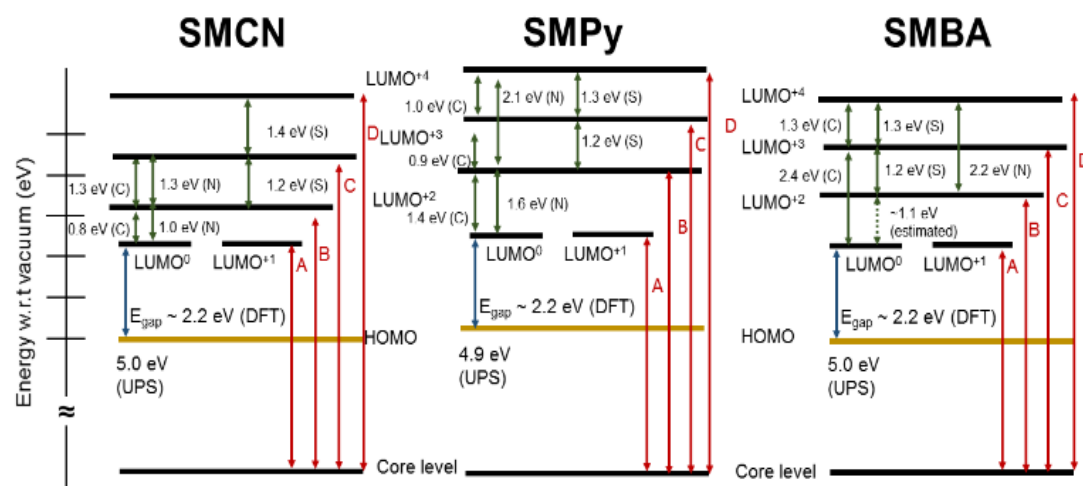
SMCN

SMPy

SMBA

Energy w.r.t vacuum (eV)

≈

LUMO$^{+4}$
D
1.4 eV (S)
LUMO$^{+3}$
1.3 eV (C)
1.3 eV (N)
1.2 eV (S)
C
0.8 eV (C)
1.0 eV (N)
LUMO$^{0}$
LUMO$^{+1}$
A
B
$E_{gap}$ ~ 2.2 eV (DFT)
HOMO
5.0 eV
(UPS)
Core level

1.0 eV (C)
2.1 eV (N)
1.3 eV (S)
D
0.9 eV (C)
1.2 eV (S)
C
LUMO$^{+2}$
1.4 eV (C)
1.6 eV (N)
B
LUMO$^{0}$
LUMO$^{+1}$
A
$E_{gap}$ ~ 2.2 eV (DFT)
4.9 eV
(UPS)

LUMO$^{+4}$
1.3 eV (C)
1.3 eV (S)
LUMO$^{+3}$
D
2.4 eV (C)
1.2 eV (S)
2.2 eV (N)
LUMO$^{+2}$
C
~1.1 eV
(estimated)
B
LUMO$^{0}$
LUMO$^{+1}$
A
HOMO
$E_{gap}$ ~ 2.2 eV (DFT)
5.0 eV
(UPS)
Core level